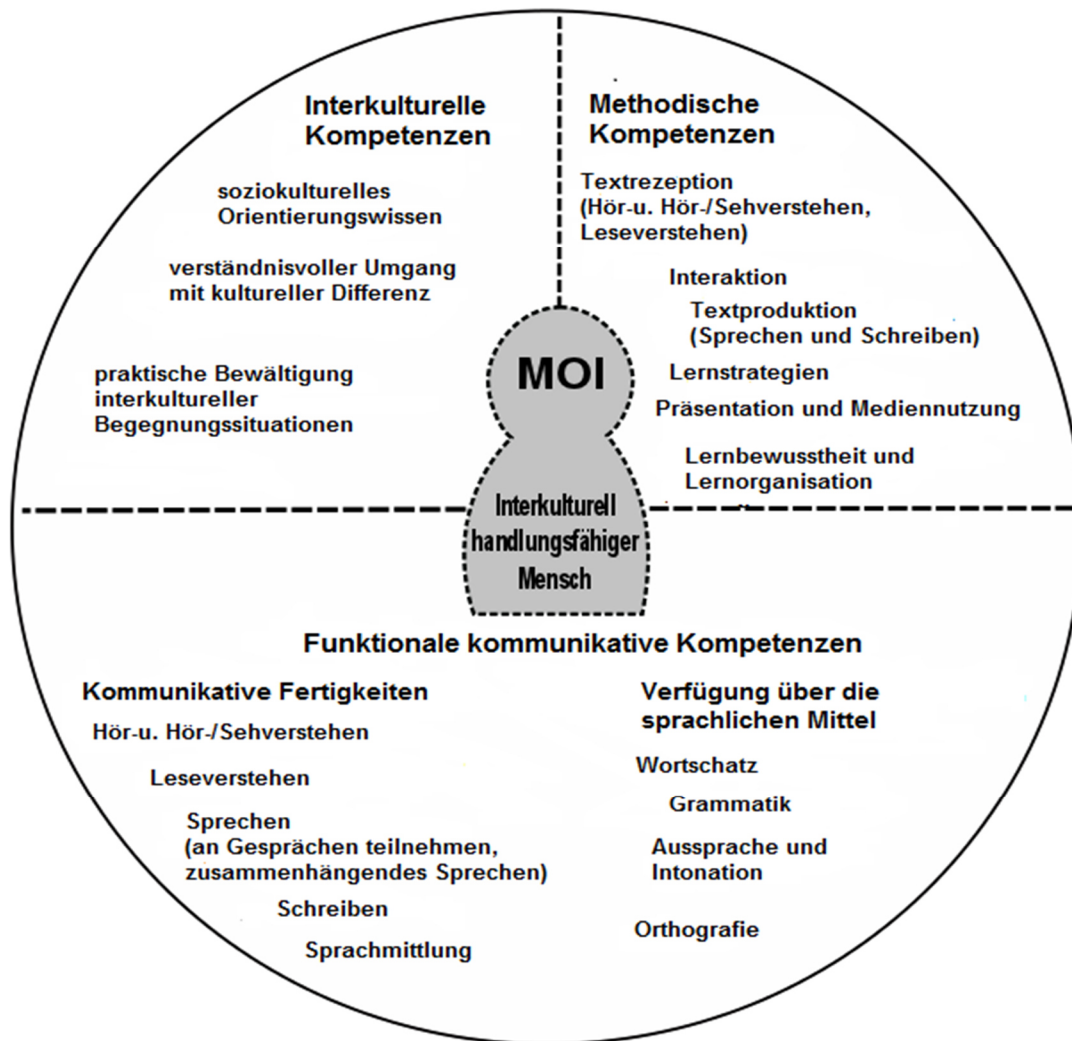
Interkulturelle Kompetenzen

soziokulturelles Orientierungswissen

verständnisvoller Umgang mit kultureller Differenz

praktische Bewältigung interkultureller Begegnungssituationen

Methodische Kompetenzen

Textrezeption (Hör-u. Hör-/Sehverstehen, Leseverstehen)

Interaktion

Textproduktion (Sprechen und Schreiben)

Lernstrategien

Präsentation und Mediennutzung

Lernbewusstheit und Lernorganisation

MOI

Interkulturell handlungsfähiger Mensch

Funktionale kommunikative Kompetenzen

Kommunikative Fertigkeiten

Hör-u. Hör-/Sehverstehen

Leseverstehen

Sprechen (an Gesprächen teilnehmen, zusammenhängendes Sprechen)

Schreiben

Sprachmittlung

Verfügung über die sprachlichen Mittel

Wortschatz

Grammatik

Aussprache und Intonation

Orthografie